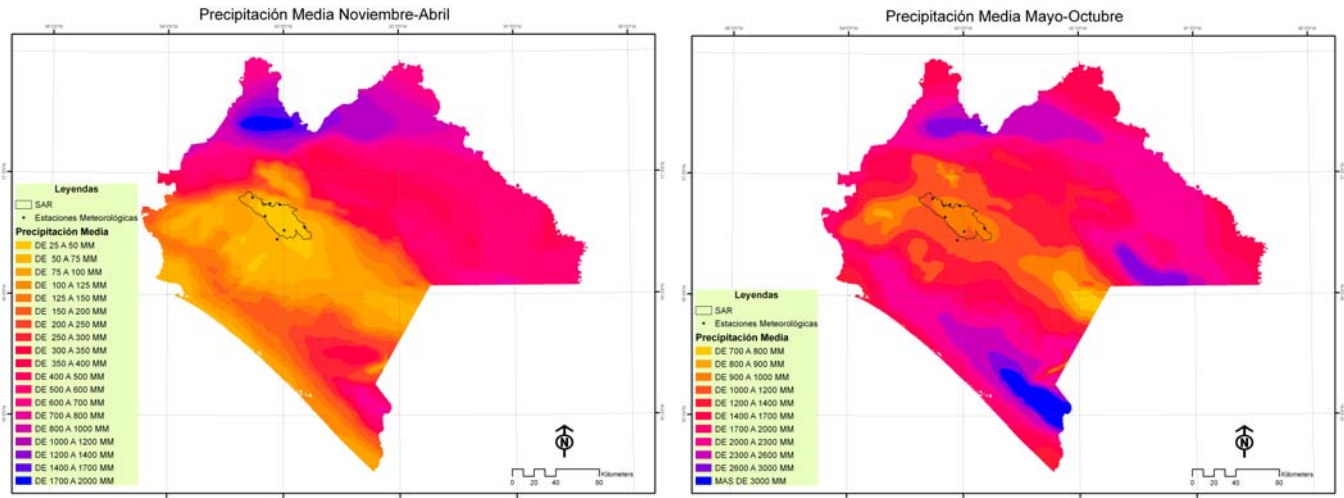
Precipitación Media Noviembre-Abril

Leyendas
SAR
Estaciones Meteorológicas
Precipitación Media
DE 25 A 50 MM
DE 50 A 75 MM
DE 75 A 100 MM
DE 100 A 125 MM
DE 125 A 150 MM
DE 150 A 200 MM
DE 200 A 250 MM
DE 250 A 300 MM
DE 300 A 350 MM
DE 350 A 400 MM
DE 400 A 500 MM
DE 500 A 600 MM
DE 600 A 700 MM
DE 700 A 800 MM
DE 800 A 1000 MM
DE 1000 A 1200 MM
DE 1200 A 1400 MM
DE 1400 A 1700 MM
DE 1700 A 2000 MM

N
0 20 40 80 Kilometers

Precipitación Media Mayo-Octubre

Leyendas
SAR
Estaciones Meteorológicas
Precipitación Media
DE 700 A 800 MM
DE 800 A 900 MM
DE 900 A 1000 MM
DE 1000 A 1200 MM
DE 1200 A 1400 MM
DE 1400 A 1700 MM
DE 1700 A 2000 MM
DE 2000 A 2300 MM
DE 2300 A 2600 MM
DE 2600 A 3000 MM
MAS DE 3000 MM

N
0 20 40 80 Kilometers